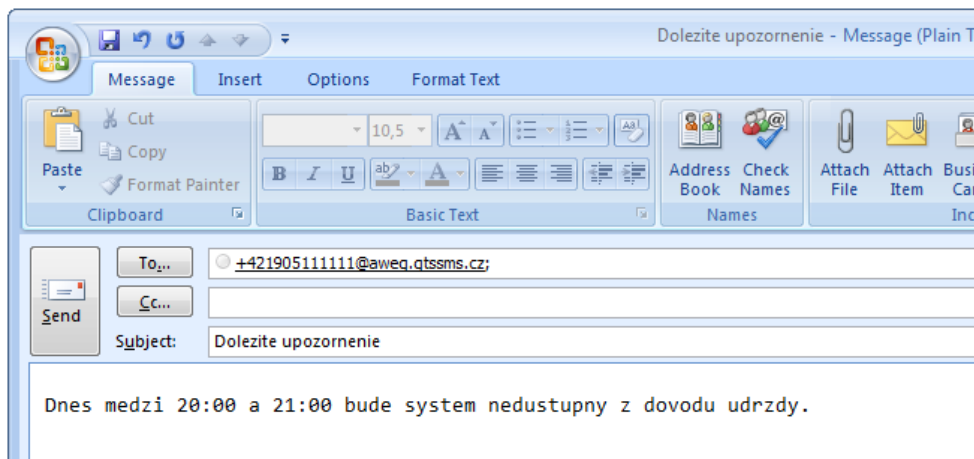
Dolezite upozornenie - Message (Plain T

Message Insert Options Format Text

Paste
Cut
Copy
Format Painter
Clipboard

10,5
B I U
Basic Text

Address Book
Check Names
Names

Attach File
Attach Item
Busi Car
Inc

Send
To...
Cc...
Subject:

+421905111111@aweg.gtssms.cz;

Dolezite upozornenie

Dnes medzi 20:00 a 21:00 bude system nedustupny z dovodu udrzdy.